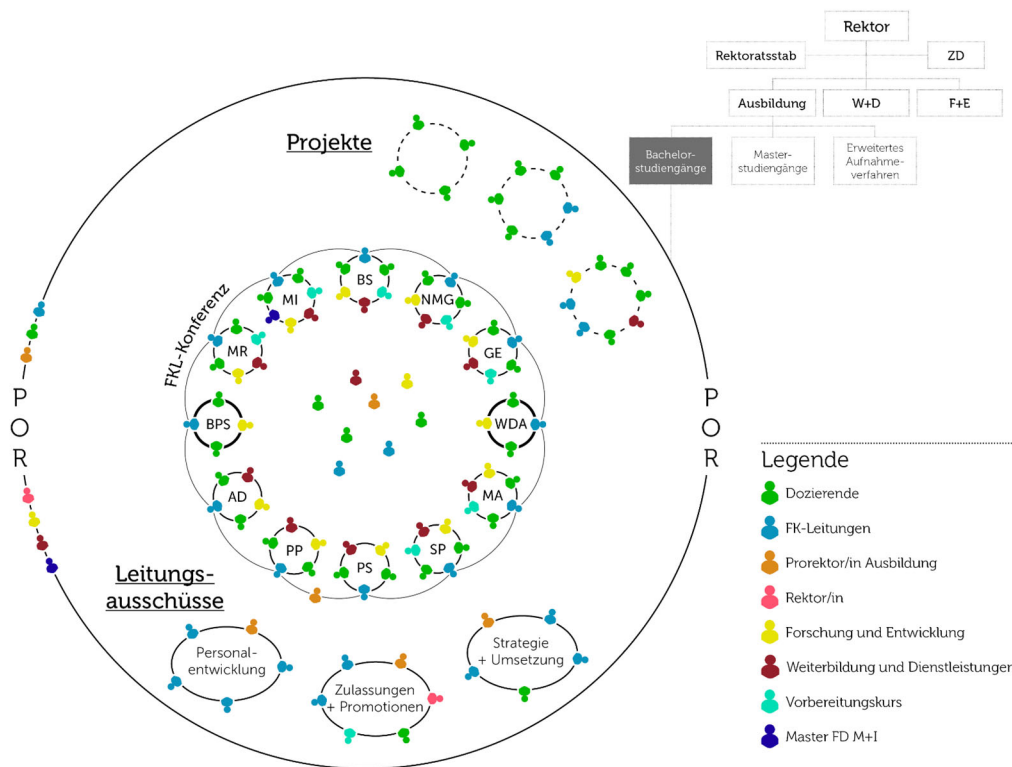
Rektor

Rektoratsstab

ZD

Ausbildung

W+D

F+E

Bachelorstudiengänge

Masterstudiengänge

Erweitertes Aufnahmeverfahren

Projekte

FKL-Konferenz

BS

MI

NMG

MR

GE

BPS

WDA

AD

MA

PP

PS

SP

P
O
R

P
O
R

Leitungsausschüsse

Personalentwicklung

Zulassungen + Promotionen

Strategie + Umsetzung

Legende

Dozierende

FK-Leitungen

Prorektor/in Ausbildung

Rektor/in

Forschung und Entwicklung

Weiterbildung und Dienstleistungen

Vorbereitungskurs

Master FD M+I